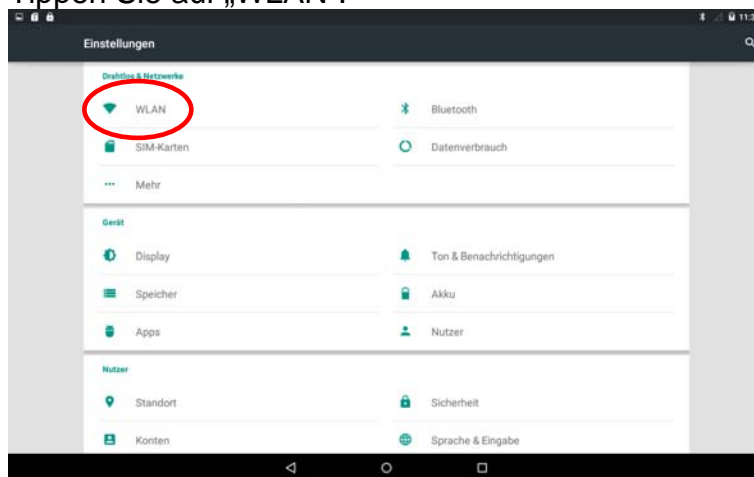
Tippen Sie auf „WLAN“.

11:3

Einstellungen

Drahtlos & Netzwerke

WLAN

Bluetooth

SIM-Karten

Datenverbrauch

Mehr

Gerät

Display

Ton & Benachrichtigungen

Speicher

Akku

Apps

Nutzer

Nutzer

Standort

Sicherheit

Konten

Sprache & Eingabe